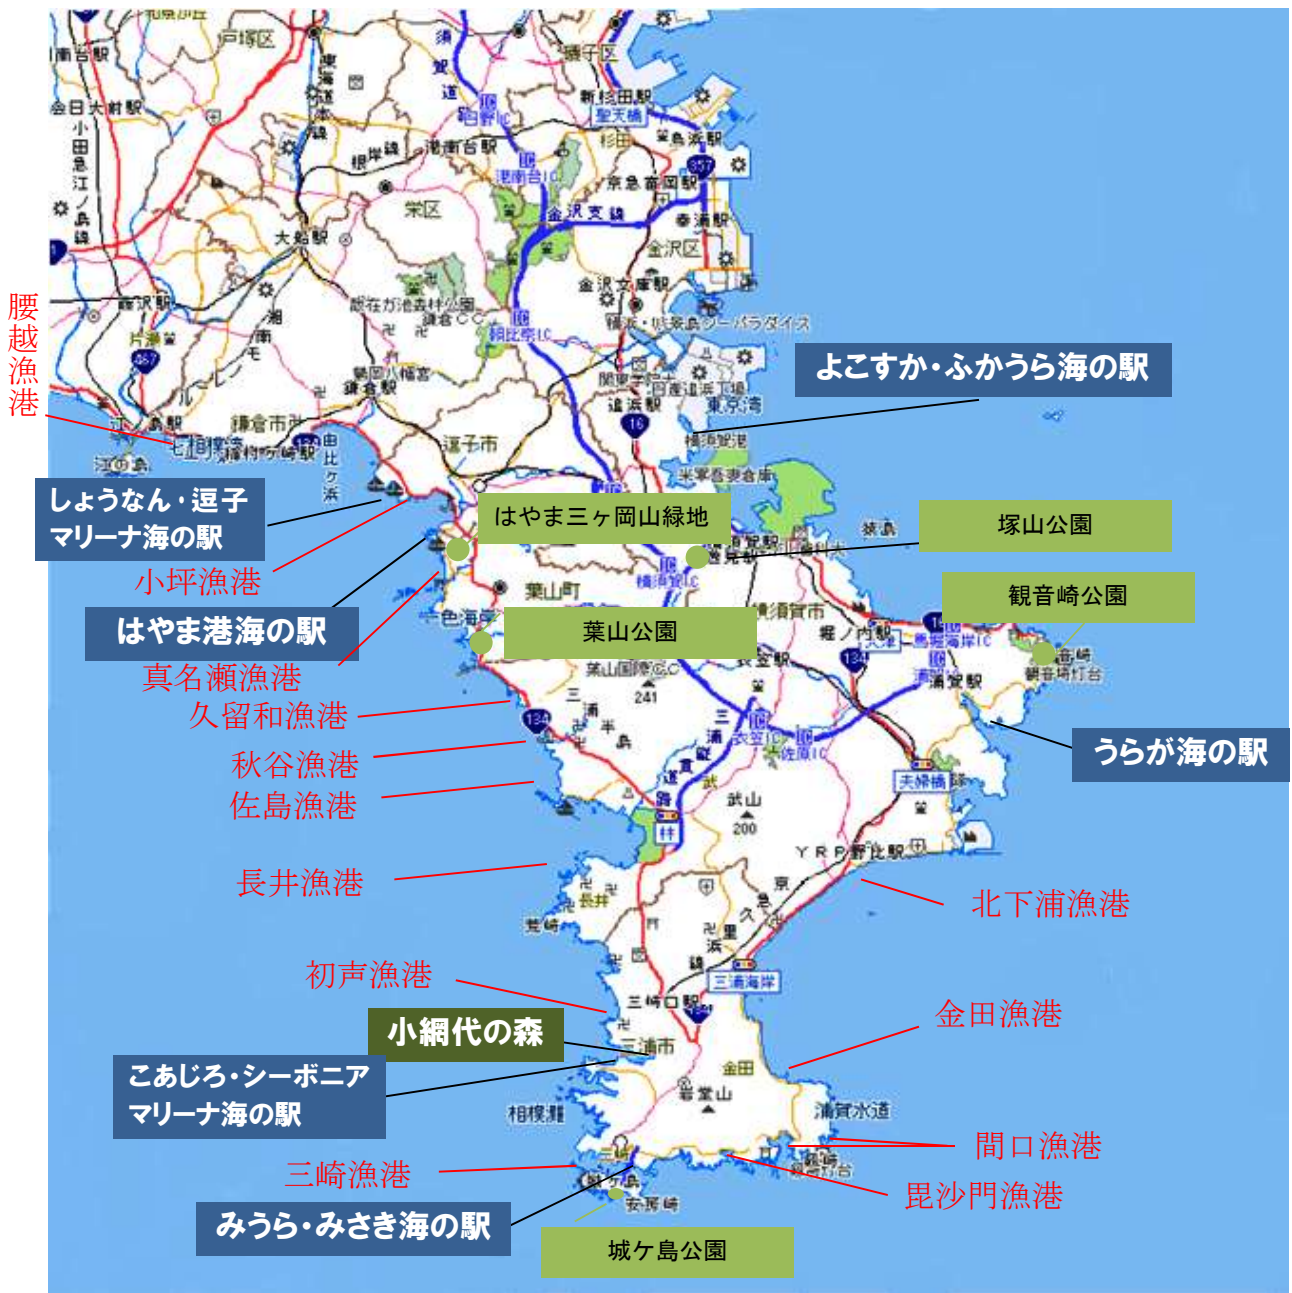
腰越漁港

よこすか・ふかうら海の駅

しょうなん・逗子マリーナ海の駅

はやま三ヶ岡山緑地

塚山公園

小坪漁港

観音崎公園

はやま港海の駅

葉山公園

真名瀬漁港

久留和漁港

うらが海の駅

秋谷漁港

佐島漁港

長井漁港

北下浦漁港

初声漁港

金田漁港

小網代の森

こあじろ・シーボニアマリーナ海の駅

間口漁港

三崎漁港

毘沙門漁港

みうら・みさき海の駅

城ケ島公園

戸塚区

磯子区

栄区

大船駅

藤沢駅

鎌倉市

逗子市

葉山町

横須賀市

三浦市

金沢区

新杉田駅

港南台駅

金沢文庫駅

追浜駅

東京湾

浦賀駅

武山

200

YRP野比駅

三崎口駅

三浦海岸

剱崎

城ケ島

安房崎

相模灘

浦賀水道

江の島

観音崎灯台

夫婦橋

衣笠IC

佐原IC

林

241

大楠山